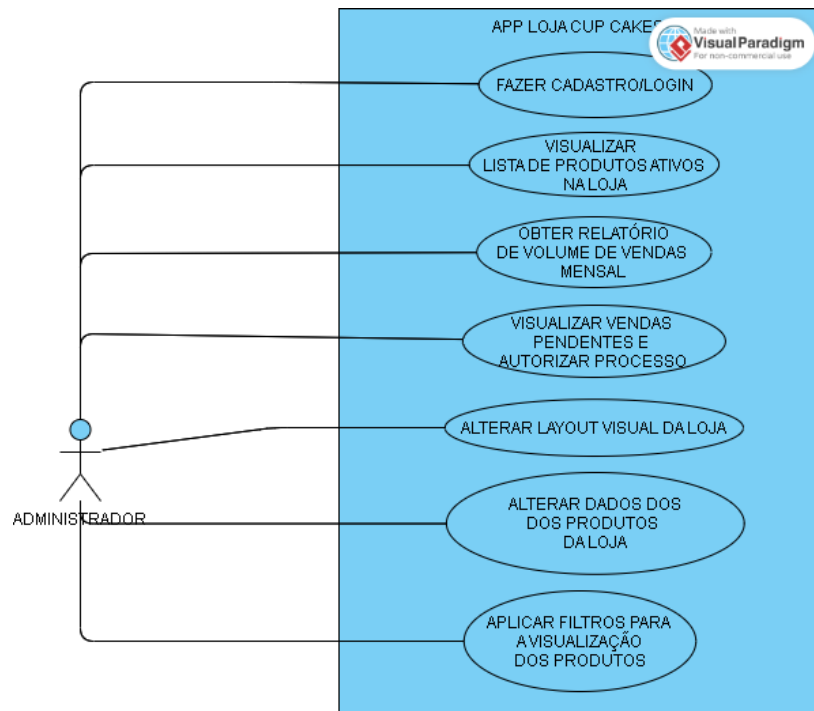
APP LOJA CUP CAKES

Made with
Visual Paradigm
For non-commercial use

FAZER CADASTRO/LOGIN

VISUALIZAR
LISTA DE PRODUTOS ATIVOS
NA LOJA

OBTER RELATÓRIO
DE VOLUME DE VENDAS
MENSAL

VISUALIZAR VENDAS
PENDENTES E
AUTORIZAR PROCESSO

ALTERAR LAYOUT VISUAL DA LOJA

ALTERAR DADOS DOS
DOS PRODUTOS
DA LOJA

APLICAR FILTROS PARA
A VISUALIZAÇÃO
DOS PRODUTOS

ADMINISTRADOR